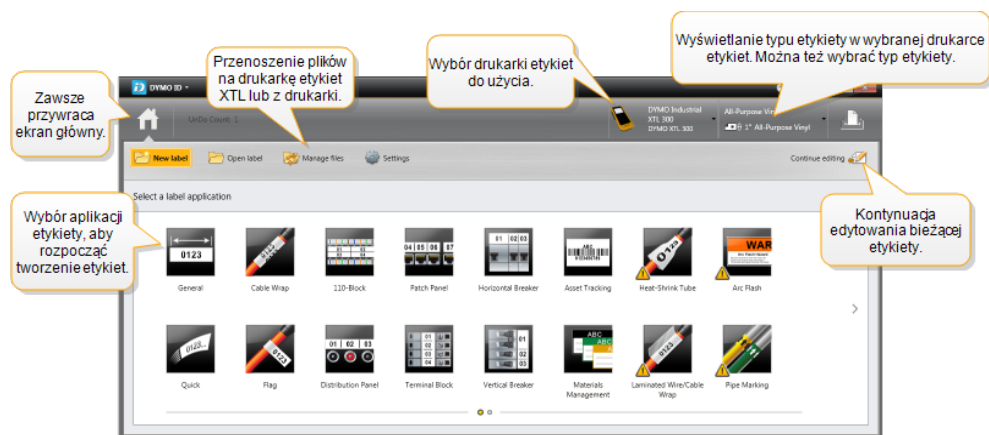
Zawsze przywraca ekran główny.

Przenoszenie plików na drukarkę etykiet XTL lub z drukarki.

Wybór drukarki etykiet do użycia.

Wyświetlanie typu etykiety w wybranej drukarce etykiet. Można też wybrać typ etykiety.

DYMO ID

UnDo Count: 1

DYMO Industrial XTL 300 DYMO XTL 300

All-Purpose Vin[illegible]

1" All-Purpose Vinyl

New label

Open label

Manage files

Settings

Continue editing

Select a label application

Wybór aplikacji etykiety, aby rozpocząć tworzenie etykiet.

Kontynuacja edytowania bieżącej etykiety.

0123

General

Cable Wrap

110-Block

04 05 06 07

Patch Panel

01 02 03

Horizontal Breaker

ABC

Asset Tracking

Heat-Shrink Tube

WAR

Arc Flash

Quick

Flag

01 02 03

Distribution Panel

Terminal Block

Vertical Breaker

ABC

Materials Management

Laminated Wire/Cable Wrap

Pipe Marking